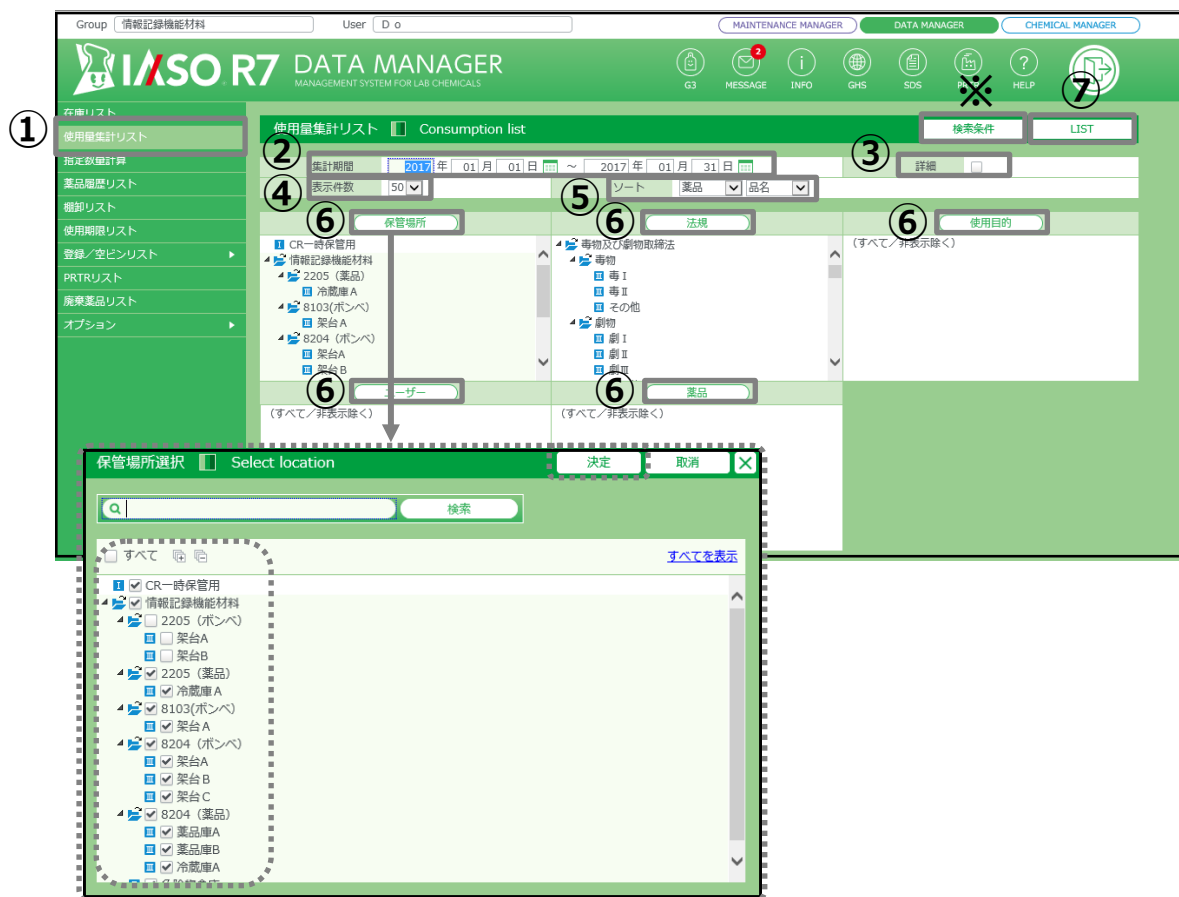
Group 情報記録機能材料 User D o

MAINTENANCE MANAGER DATA MANAGER CHEMICAL MANAGER

IASO R7 DATA MANAGER
MANAGEMENT SYSTEM FOR LAB CHEMICALS

G3 MESSAGE 2 INFO GHS SDS HELP

※ ⑦

在庫リスト
① 使用量集計リスト
指定数量計算
薬品履歴リスト
棚卸リスト
使用期限リスト
登録／空ビンリスト
PRTRリスト
廃棄薬品リスト
オプション

使用量集計リスト Consumption list 検索条件 LIST

② 集計期間 2017 年 01 月 01 日 ～ 2017 年 01 月 31 日 ③ 詳細

④ 表示件数 50 ⑤ ソート 薬品 品名

⑥ 保管場所 ⑥ 法規 ⑥ 使用目的

CR一時保管用
情報記録機能材料
2205（薬品）
冷蔵庫A
8103(ボンベ)
架台A
8204（ボンベ）
架台A
架台B

毒物及び劇物取締法
毒物
毒Ⅰ
毒Ⅱ
その他
劇物
劇Ⅰ
劇Ⅱ
劇Ⅲ

（すべて／非表示除く）

⑥ ユーザー ⑥ 薬品

（すべて／非表示除く） （すべて／非表示除く）

保管場所選択 Select location 決定 取消

検索

すべて すべてを表示

CR一時保管用
情報記録機能材料
2205（ボンベ）
架台A
架台B
2205（薬品）
冷蔵庫A
8103(ボンベ)
架台A
8204（ボンベ）
架台A
架台B
架台C
8204（薬品）
薬品庫A
薬品庫B
冷蔵庫A